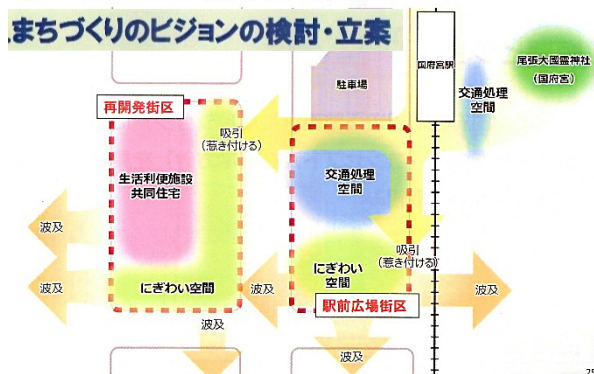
まちづくりのビジョンの検討・立案

国府宮駅

尾張大國霊神社
（国府宮）

駐車場

交通処理
空間

再開発街区

吸引
（惹き付ける）

生活利便施設
共同住宅

交通処理
空間

波及

吸引
（惹き付ける）

波及

にぎわい空間

にぎわい
空間

波及

波及

駅前広場街区

波及

波及